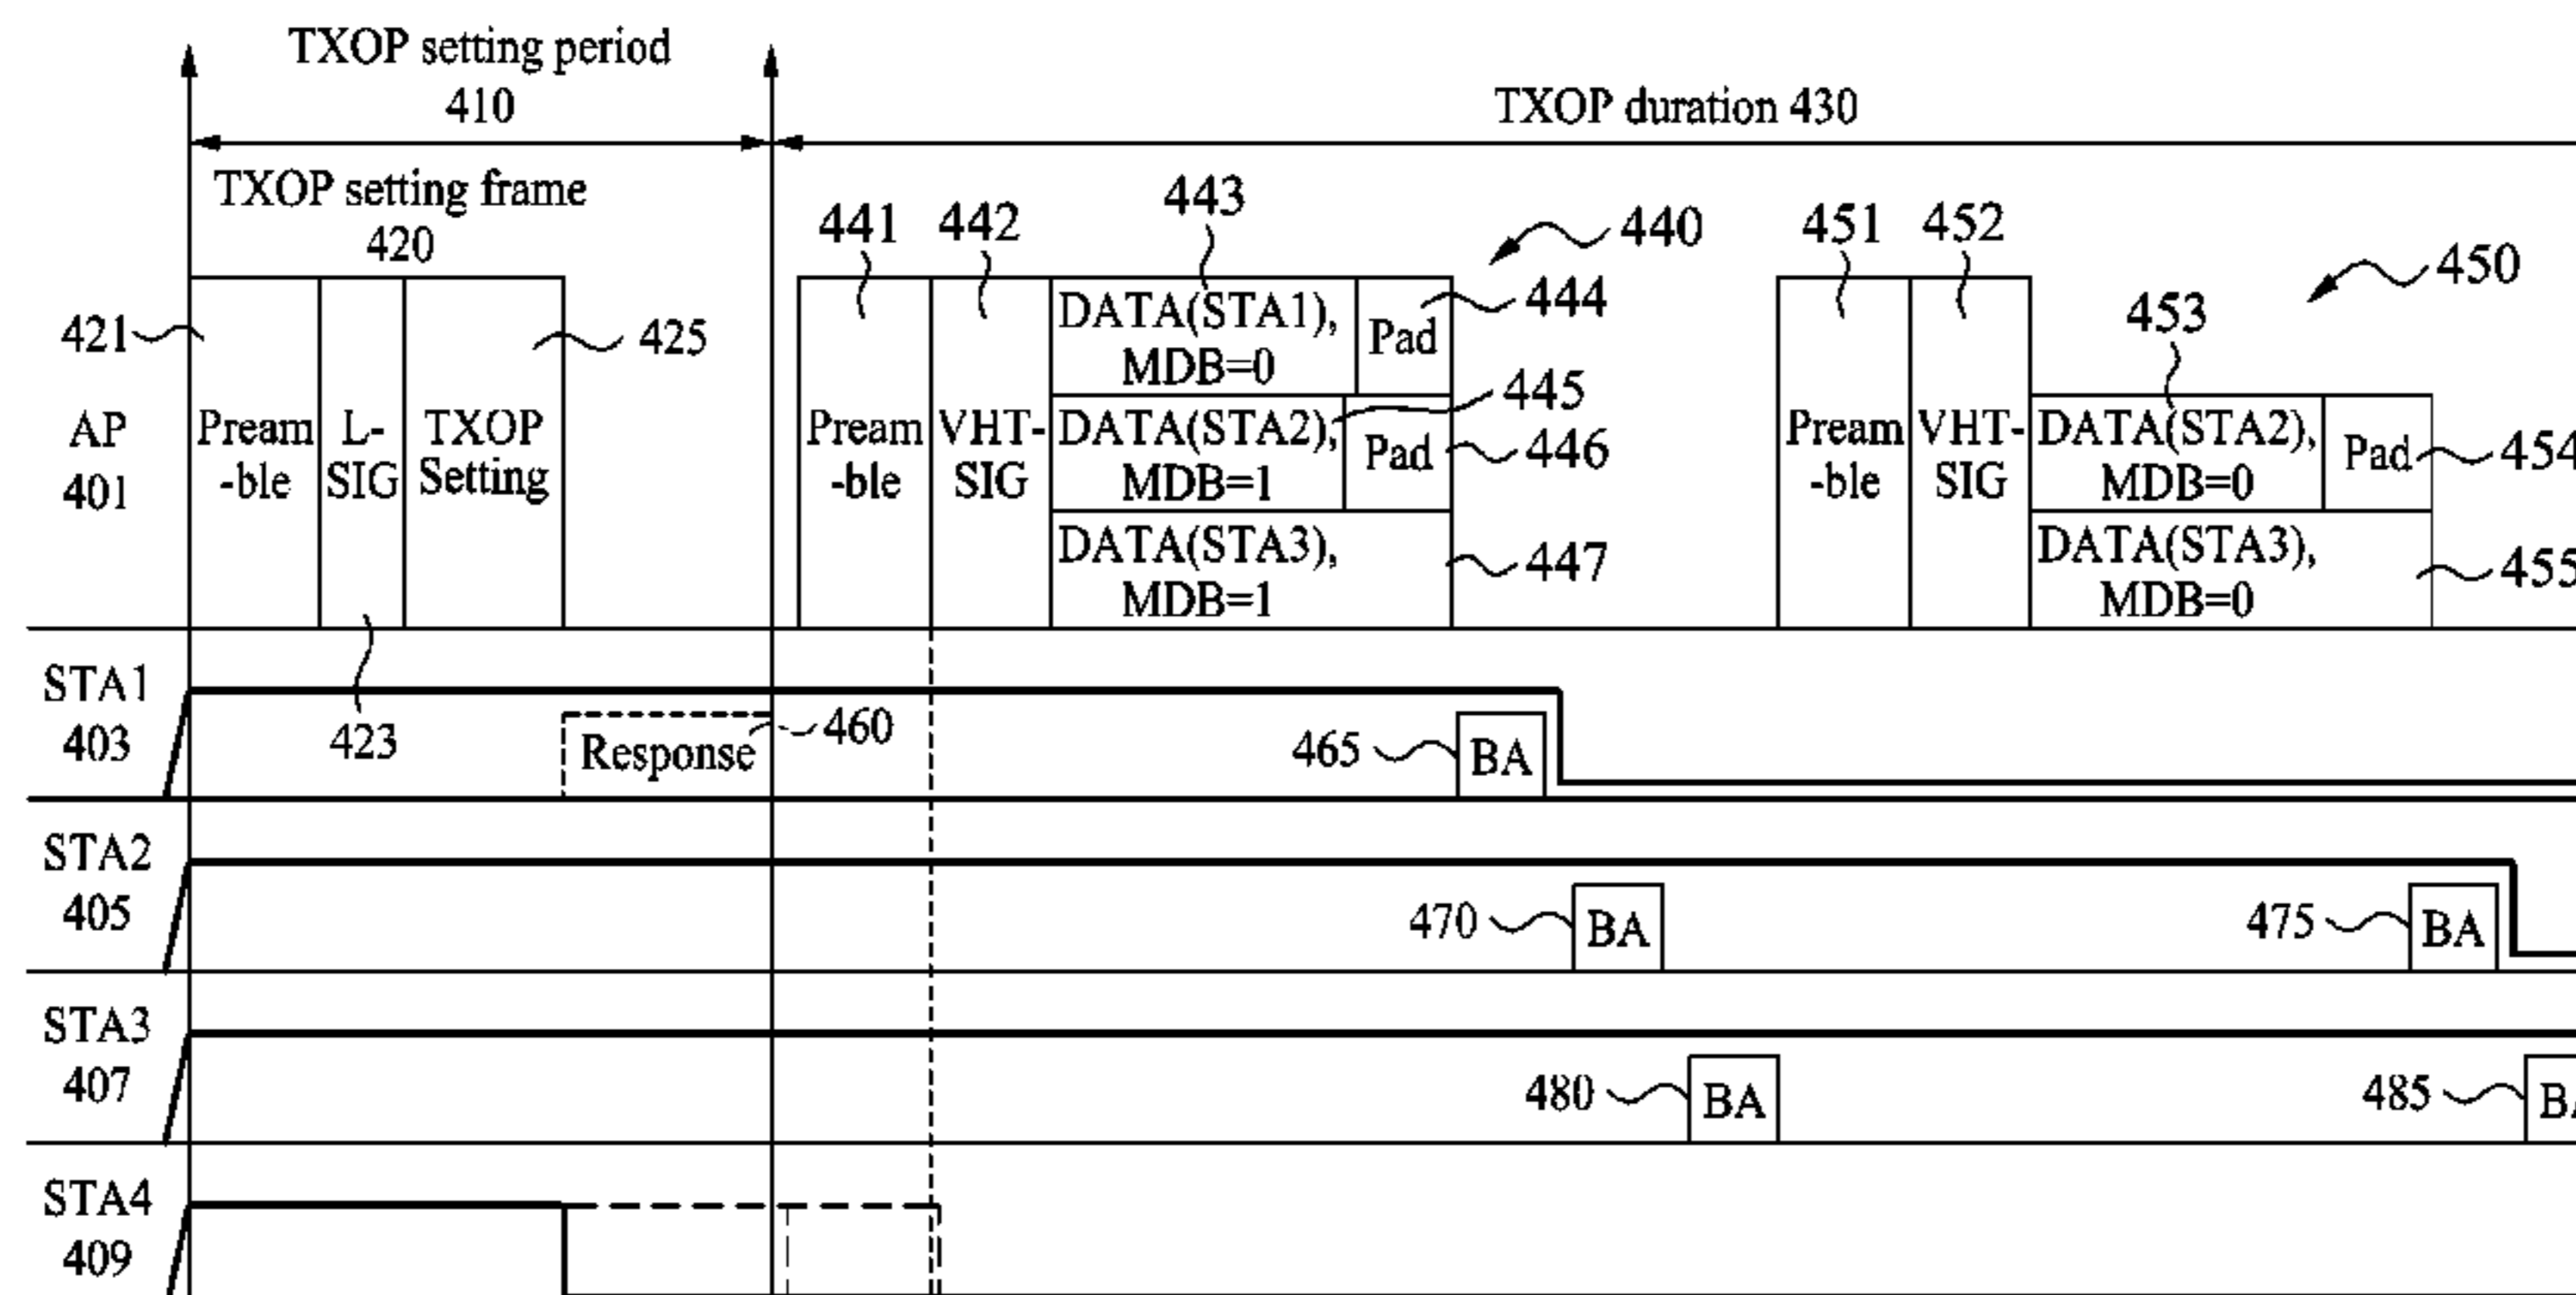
TXOP setting period
410

TXOP duration 430

TXOP setting frame
420

441 442 443 440 451 452 450

421 425 444 453

AP
401

Pream
-ble

L-
SIG

TXOP
Setting

Pream
-ble

VHT-
SIG

DATA(STA1),
MDB=0

Pad

445

DATA(STA2),
MDB=1

Pad

446

DATA(STA3),
MDB=1

447

Pream
-ble

VHT-
SIG

DATA(STA2),
MDB=0

Pad

454

DATA(STA3),
MDB=0

455

STA1
403

423

Response

460

465

BA

STA2
405

470

BA

475

BA

STA3
407

480

BA

485

B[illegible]

STA4
409